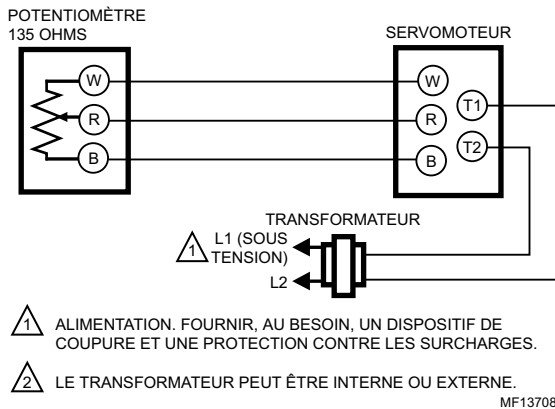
POTENTIOMÈTRE
135 OHMS

SERVOMOTEUR

W
R
B

W
R
B
T1
T2

TRANSFORMATEUR

1
L1 (SOUS TENSION)
L2

1 ALIMENTATION. FOURNIR, AU BESOIN, UN DISPOSITIF DE COUPURE ET UNE PROTECTION CONTRE LES SURCHARGES.

2 LE TRANSFORMATEUR PEUT ÊTRE INTERNE OU EXTERNE.

MF13708